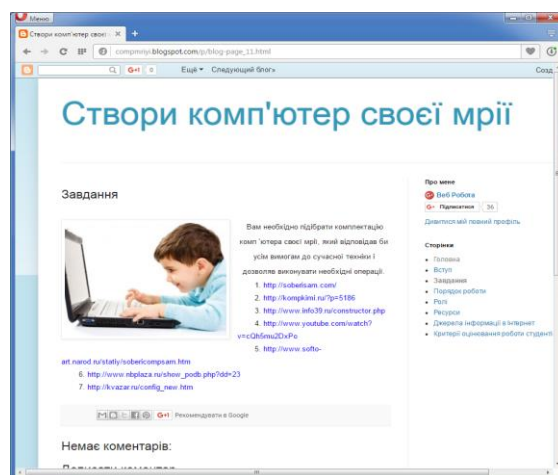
Меню

Створи комп'ютер своєї ×

compmriji.blogspot.com/p/blog-page_11.html

G+1 0 Ещё ▾ Следующий блог»

Созд

Створи комп'ютер своєї мрії

Завдання

Вам необхідно підібрати комплектацію комп`ютера своєї мрії, який відповідав би усім вимогам до сучасної техніки і дозволяв виконувати необхідні операції.

1. http://sobelsam.com/
2. http://kompkimi.ru/?p=5186
3. http://www.info39.ru/constructor.php
4. http://www.youtube.com/watch?v=cQh5mu2DxPo
5. http://www.softo-art.narod.ru/statiy/sobericompsam.htm
6. http://www.nbplaza.ru/show_podb.php?dd=23
7. http://kvazar.ru/config_new.htm

G+1 Рекомендувати в Google

Немає коментарів:

Про мене

Веб Робота

Підписатися 36

Дивитися мій повний профіль

Сторінки

Головна
Вступ
Завдання
Порядок роботи
Ролі
Ресурси
Джерела інформації в Інтернет
Критерії оцінювання роботи студенті